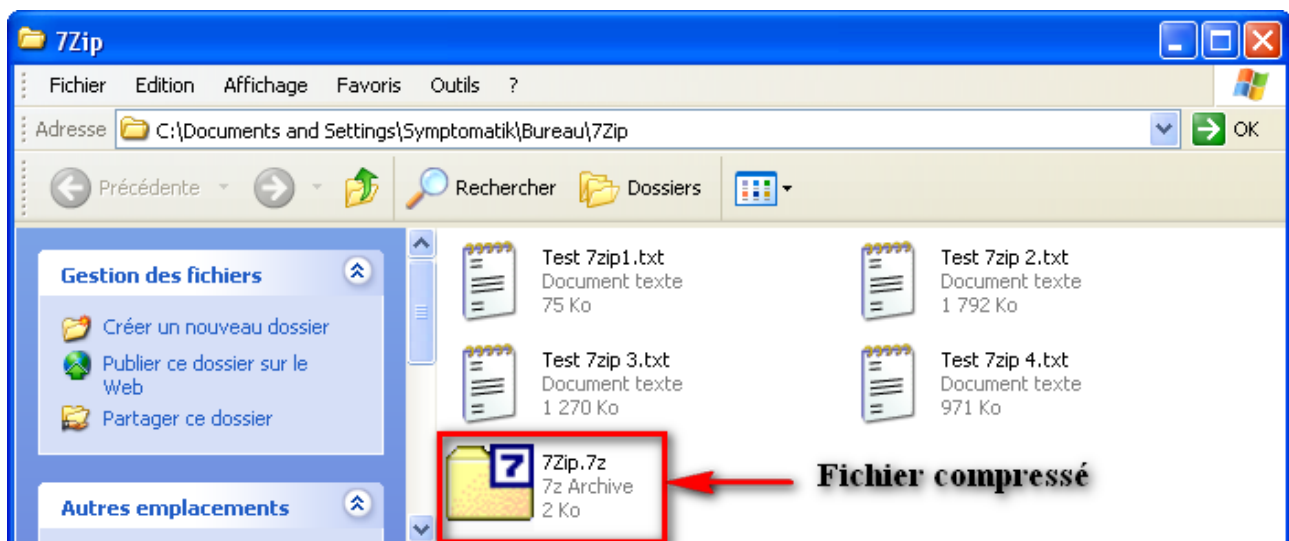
7Zip

Fichier Edition Affichage Favoris Outils ?

Adresse C:\Documents and Settings\Symptomatik\Bureau\7Zip OK

Précédente Rechercher Dossiers

Gestion des fichiers

Créer un nouveau dossier

Publier ce dossier sur le Web

Partager ce dossier

Autres emplacements

Test 7zip1.txt
Document texte
75 Ko

Test 7zip 2.txt
Document texte
1 792 Ko

Test 7zip 3.txt
Document texte
1 270 Ko

Test 7zip 4.txt
Document texte
971 Ko

7Zip.7z
7z Archive
2 Ko

Fichier compressé